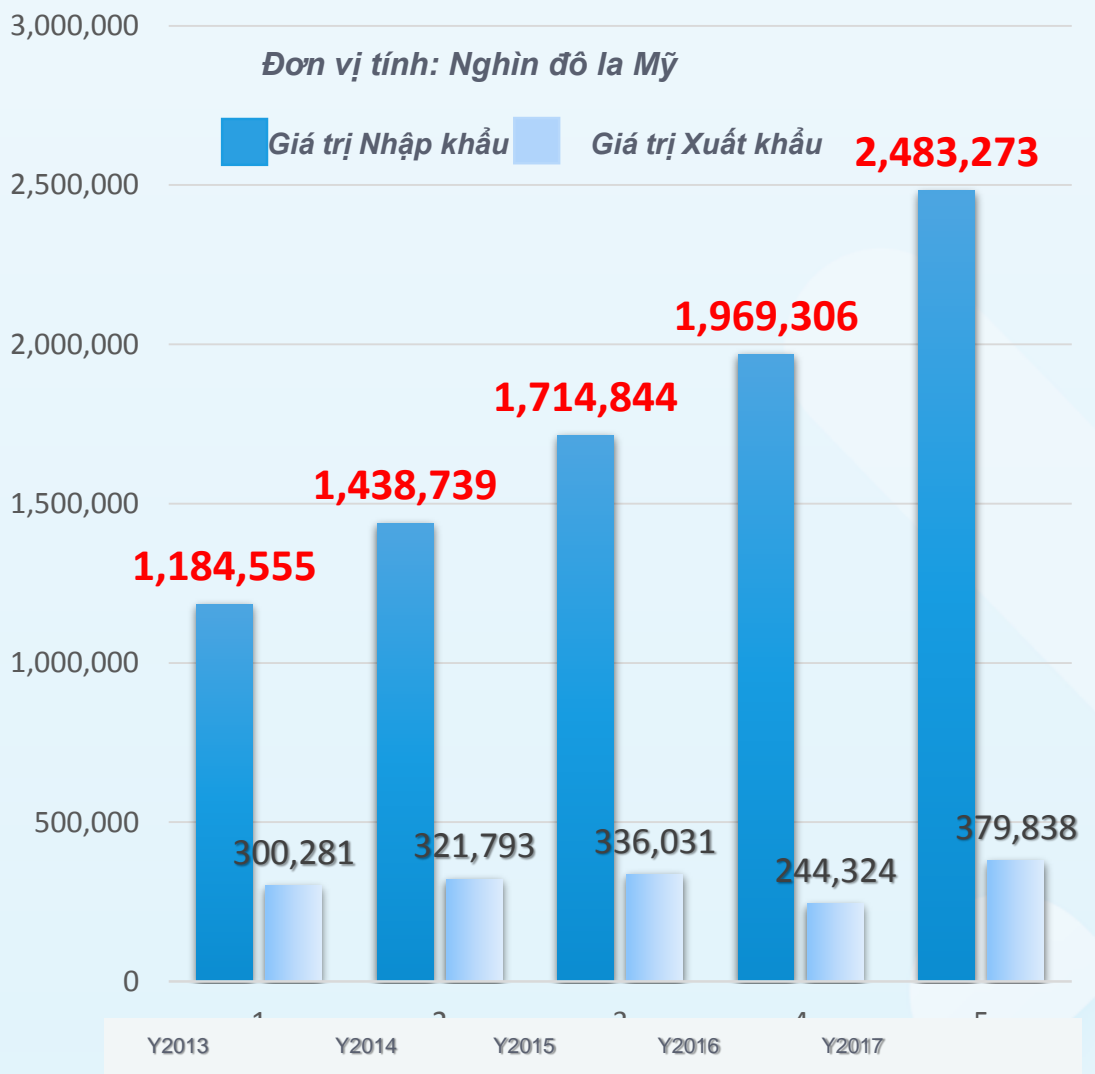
3,000,000

Đơn vị tính: Nghìn đô la Mỹ

Giá trị Nhập khẩu Giá trị Xuất khẩu

2,500,000
2,000,000
1,500,000
1,000,000
500,000
0

1,184,555
1,438,739
1,714,844
1,969,306
2,483,273

300,281
321,793
336,031
244,324
379,838

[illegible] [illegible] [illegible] 4 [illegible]

Y2013 Y2014 Y2015 Y2016 Y2017